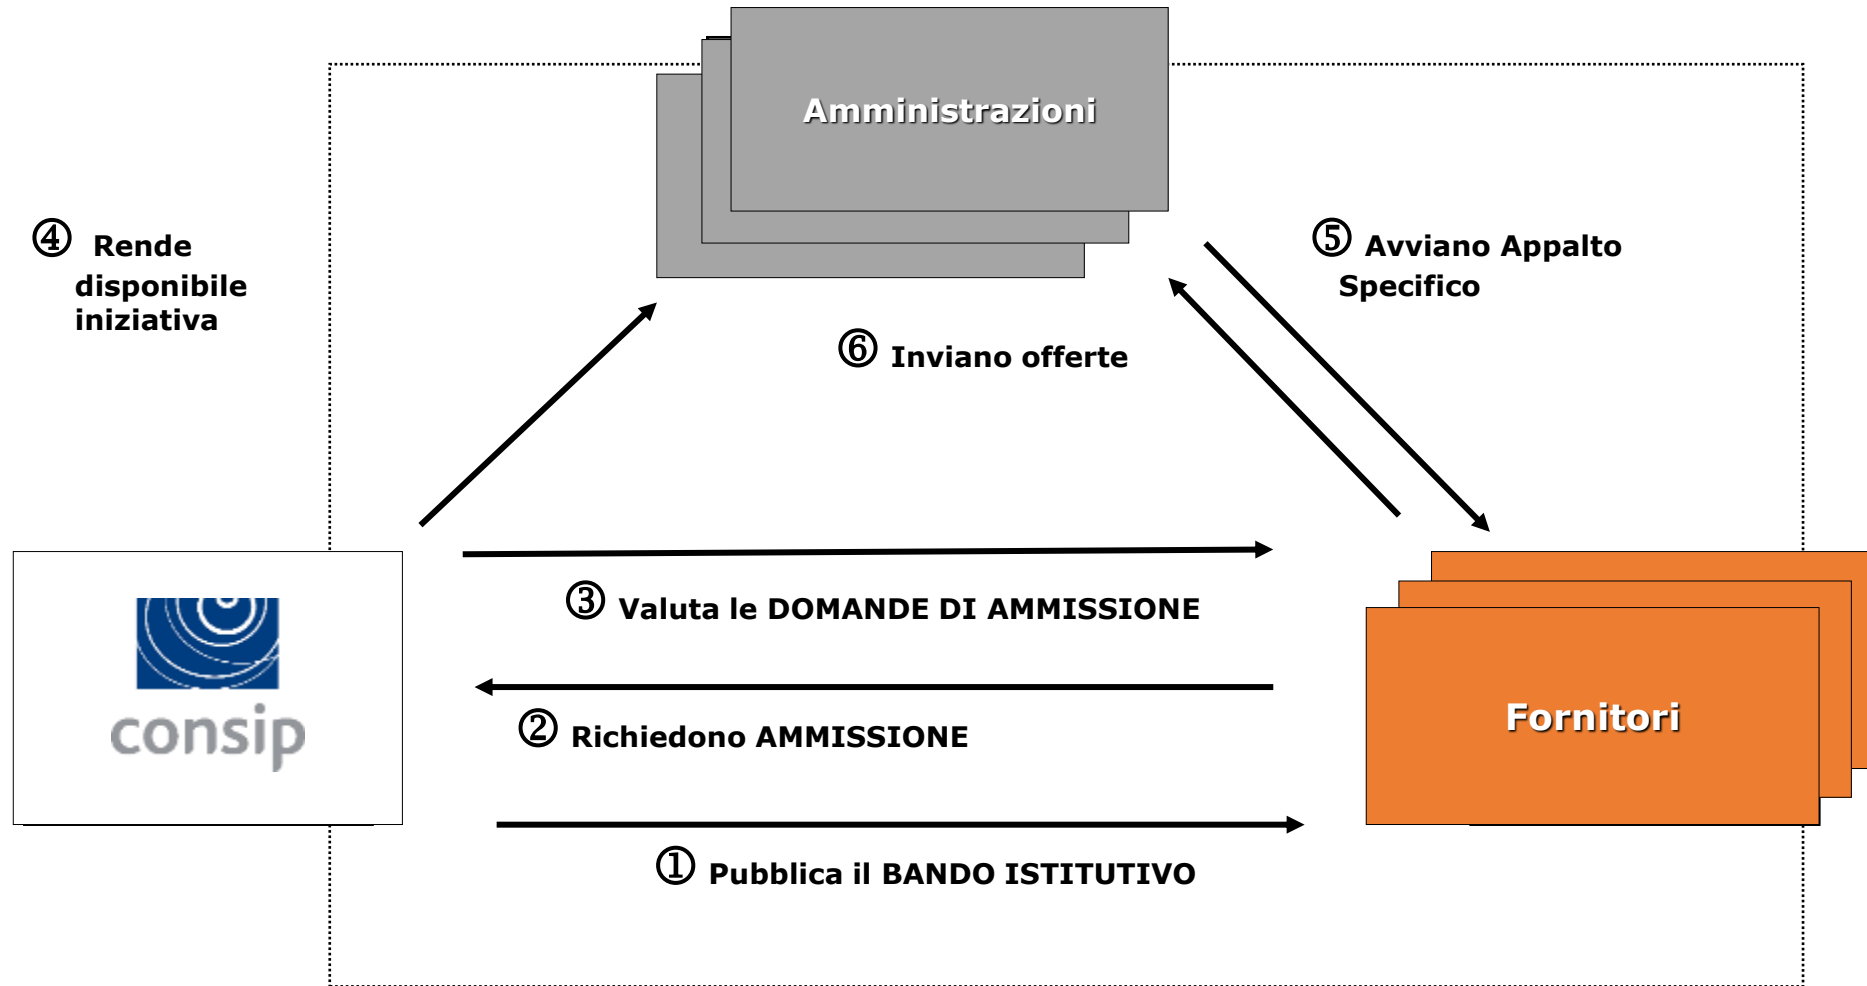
Amministrazioni

④ Rende disponibile iniziativa

⑤ Avviano Appalto Specifico

⑥ Inviano offerte

consip

③ Valuta le DOMANDE DI AMMISSIONE

② Richiedono AMMISSIONE

Fornitori

① Pubblica il BANDO ISTITUTIVO